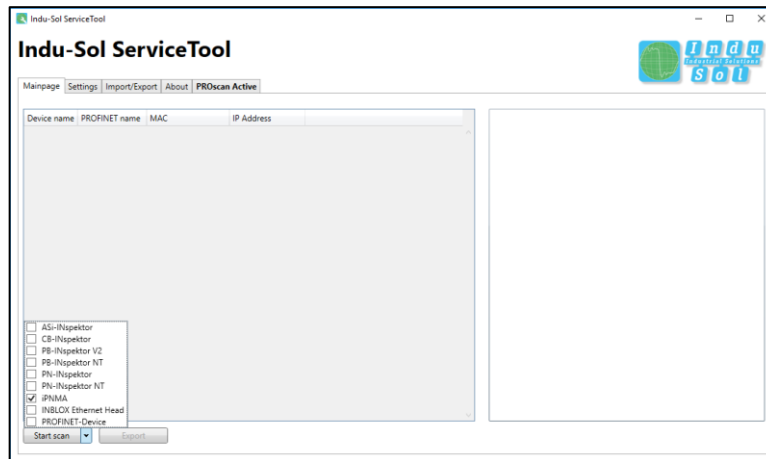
Indu-Sol ServiceTool

Indu-Sol ServiceTool

Indu Sol Industrial Solutions

Mainpage | Settings | Import/Export | About | PROscan Active

| Device name | PROFINET name | MAC | IP Address |
|---|---|---|---|

ASi-INspektor
CB-INspektor
PB-INspektor V2
PB-INspektor NT
PN-INspektor
PN-INspektor NT
iPNMA
INBLOX Ethernet Head
PROFINET-Device

Start scan | Export